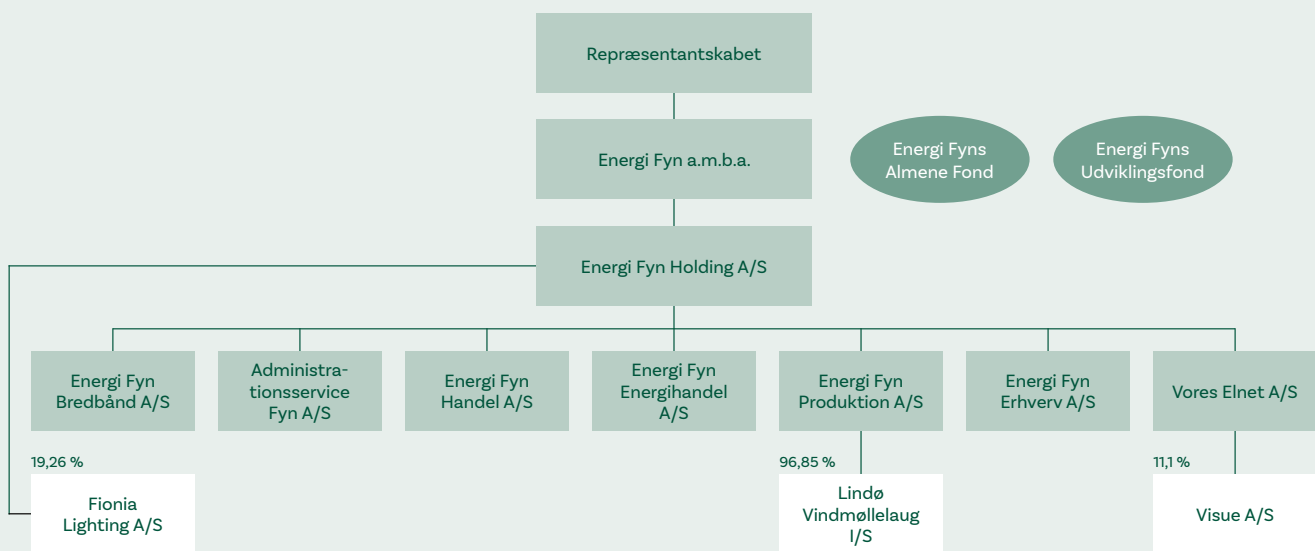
Repræsentantskabet

Energi Fyn a.m.b.a.

Energi Fyns Almene Fond

Energi Fyns Udviklingsfond

Energi Fyn Holding A/S

Energi Fyn Bredbånd A/S

Administrationsservice Fyn A/S

Energi Fyn Handel A/S

Energi Fyn Energihandel A/S

Energi Fyn Produktion A/S

Energi Fyn Erhverv A/S

Vores Elnet A/S

19,26 %

Fionia Lighting A/S

96,85 %

Lindø Vindmøllelaug I/S

11,1 %

Visue A/S